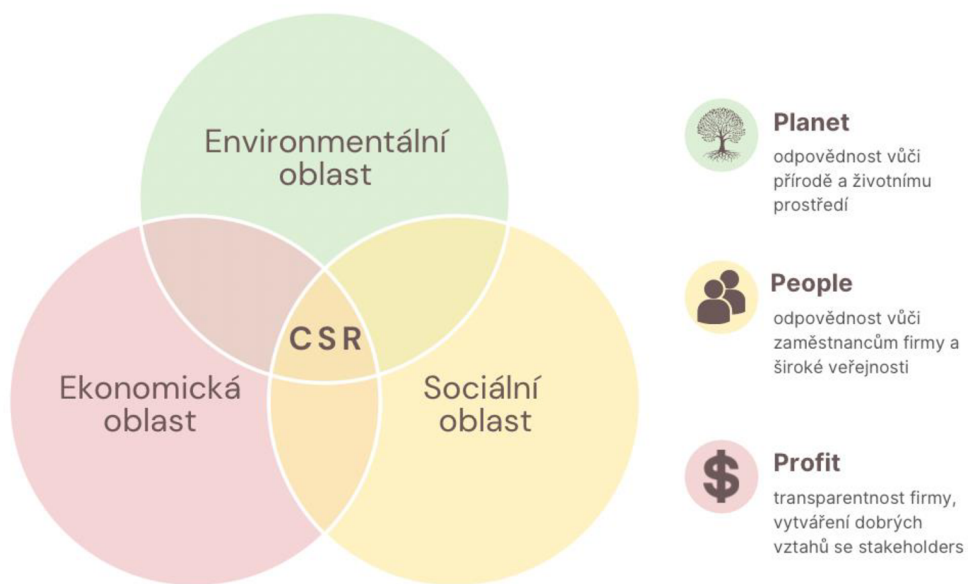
Environmentální oblast

CSR

Ekonomická oblast

Sociální oblast

Planet
odpovědnost vůči přírodě a životnímu prostředí

People
odpovědnost vůči zaměstnancům firmy a široké veřejnosti

$

Profit
transparentnost firmy, vytváření dobrých vztahů se stakeholders